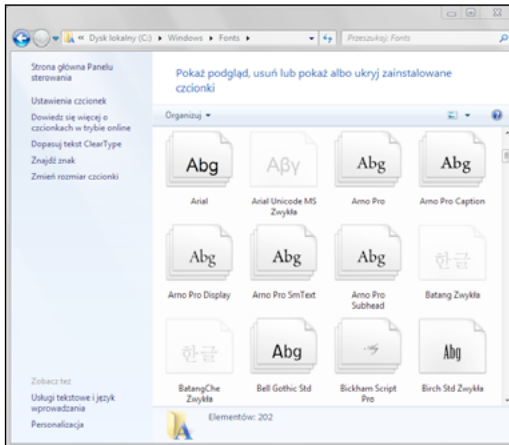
« Dysk lokalny (C:) ▸ Windows ▸ Fonts ▸

Przeszukaj: Fonts

Strona główna Panelu sterowania

Ustawienia czcionek

Dowiedz się więcej o czcionkach w trybie online

Dopasuj tekst ClearType

Znajdź znak

Zmień rozmiar czcionki

Pokaż podgląd, usuń lub pokaż albo ukryj zainstalowane czcionki

Organizuj ▾

Abg
Arial

ΑβγArial Unicode MS Zwykła

Abg
Arno Pro

Abg
Arno Pro Caption

Abg
Arno Pro Display

Abg
Arno Pro SmText

Abg
Arno Pro Subhead

한글
Batang Zwykła

한글
BatangChe Zwykła

Abg
Bell Gothic Std

Bickham Script Pro

Abg
Birch Std Zwykła

Zobacz też

Usługi tekstowe i język wprowadzania

Personalizacja

Elementów: 202